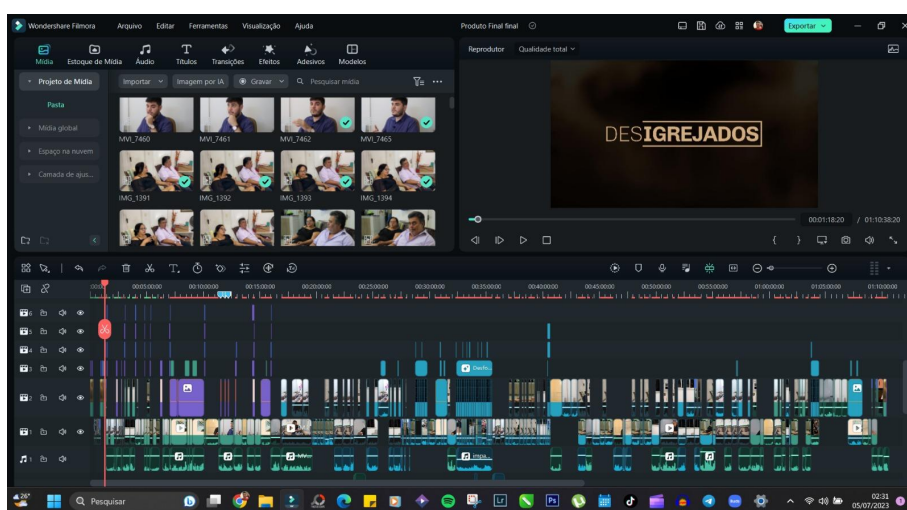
Wondershare Filmora Arquivo Editar Ferramentas Visualização Ajuda

Produto Final final

Exportar

Mídia Estoque de Mídia Áudio Títulos Transições Efeitos Adesivos Modelos

Projeto de Mídia

Pasta

Mídia global

Espaço na nuvem

Camada de ajus...

Importar Imagem por IA Gravar Pesquisar mídia

MVI_7460 MVI_7461 MVI_7462 MVI_7465

IMG_1391 IMG_1392 IMG_1393 IMG_1394

Reprodutor Qualidade total

DESIGREJADOS

00:01:18:20 / 01:10:38:20

00:00 00:05:00:00 00:10:00:00 00:15:00:00 00:20:00:00 00:25:00:00 00:30:00:00 00:35:00:00 00:40:00:00 00:45:00:00 00:50:00:00 00:55:00:00 01:00:00:00 01:05:00:00 01:10:00:00

6 5 4 3 2 1 1

Pesquisar

28°

02:31
05/07/2023